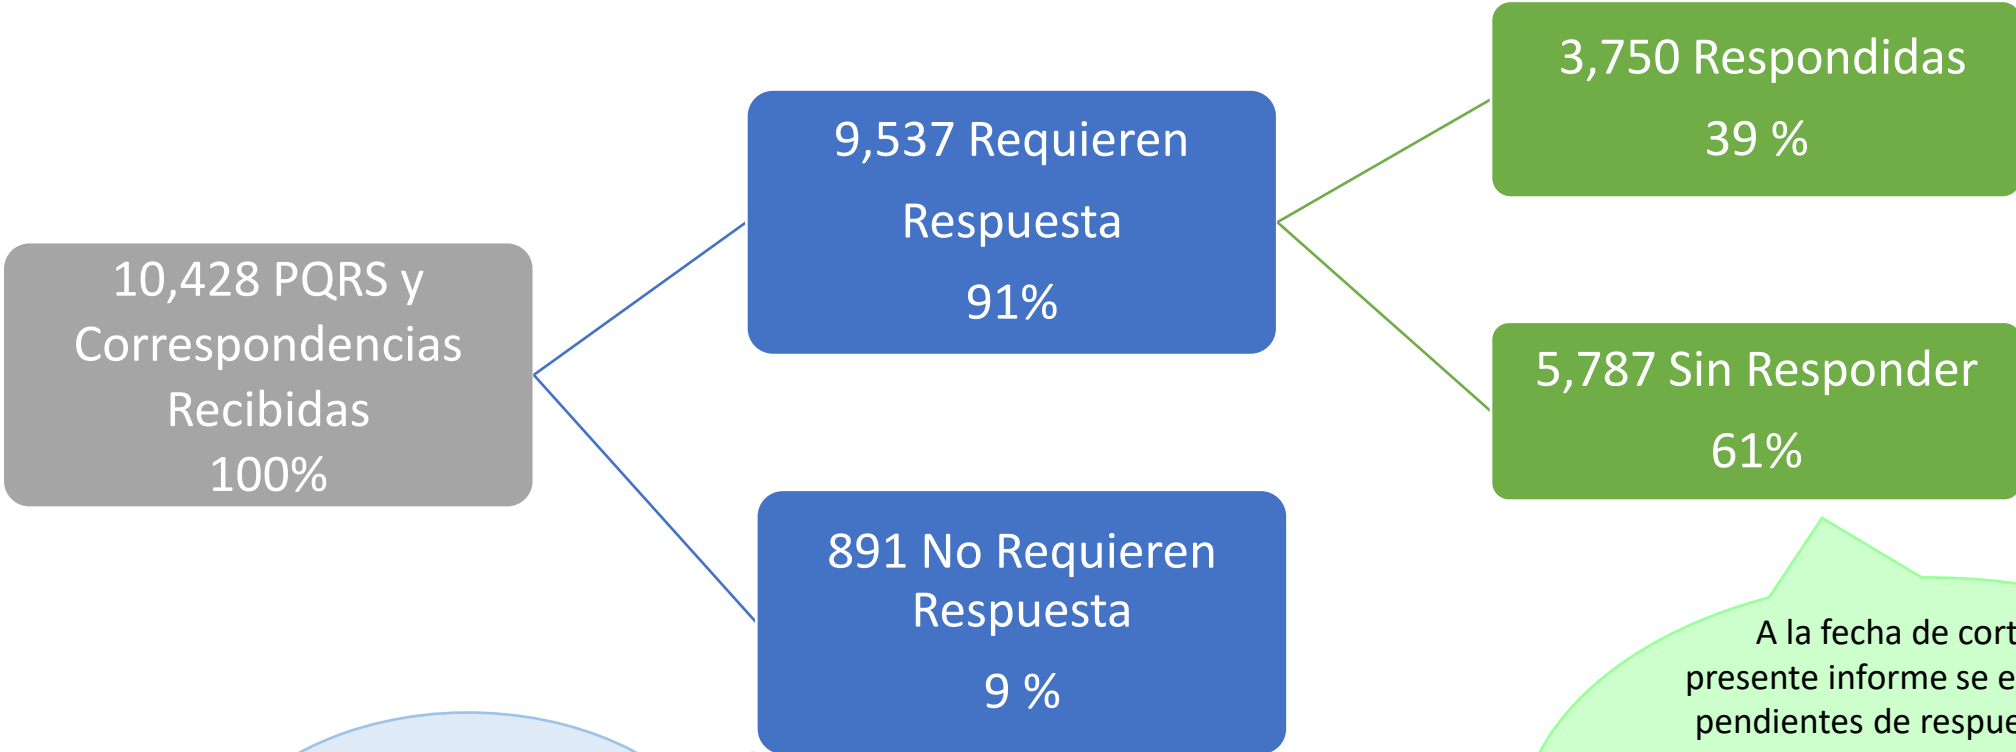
10,428 PQRS y Correspondencias Recibidas
100%

9,537 Requieren Respuesta
91%

891 No Requieren Respuesta
9 %

3,750 Respondidas
39 %

5,787 Sin Responder
61%

A la fecha de cort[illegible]
presente informe se e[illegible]
pendientes de respue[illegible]